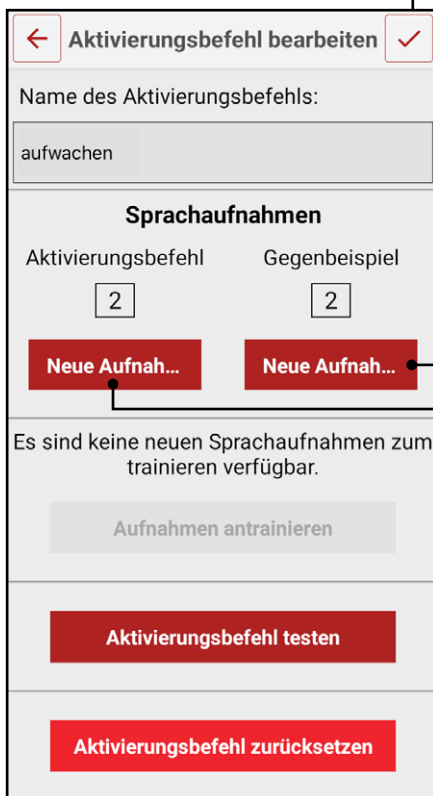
Aktivierungsbefehl bearbeiten

Name des Aktivierungsbefehls:

aufwachen

Sprachaufnahmen

Aktivierungsbefehl

2

Neue Aufnah...

Gegenbeispiel

2

Neue Aufnah...

Es sind keine neuen Sprachaufnahmen zum trainieren verfügbar.

Aufnahmen antrainieren

Aktivierungsbefehl testen

Aktivierungsbefehl zurücksetzen